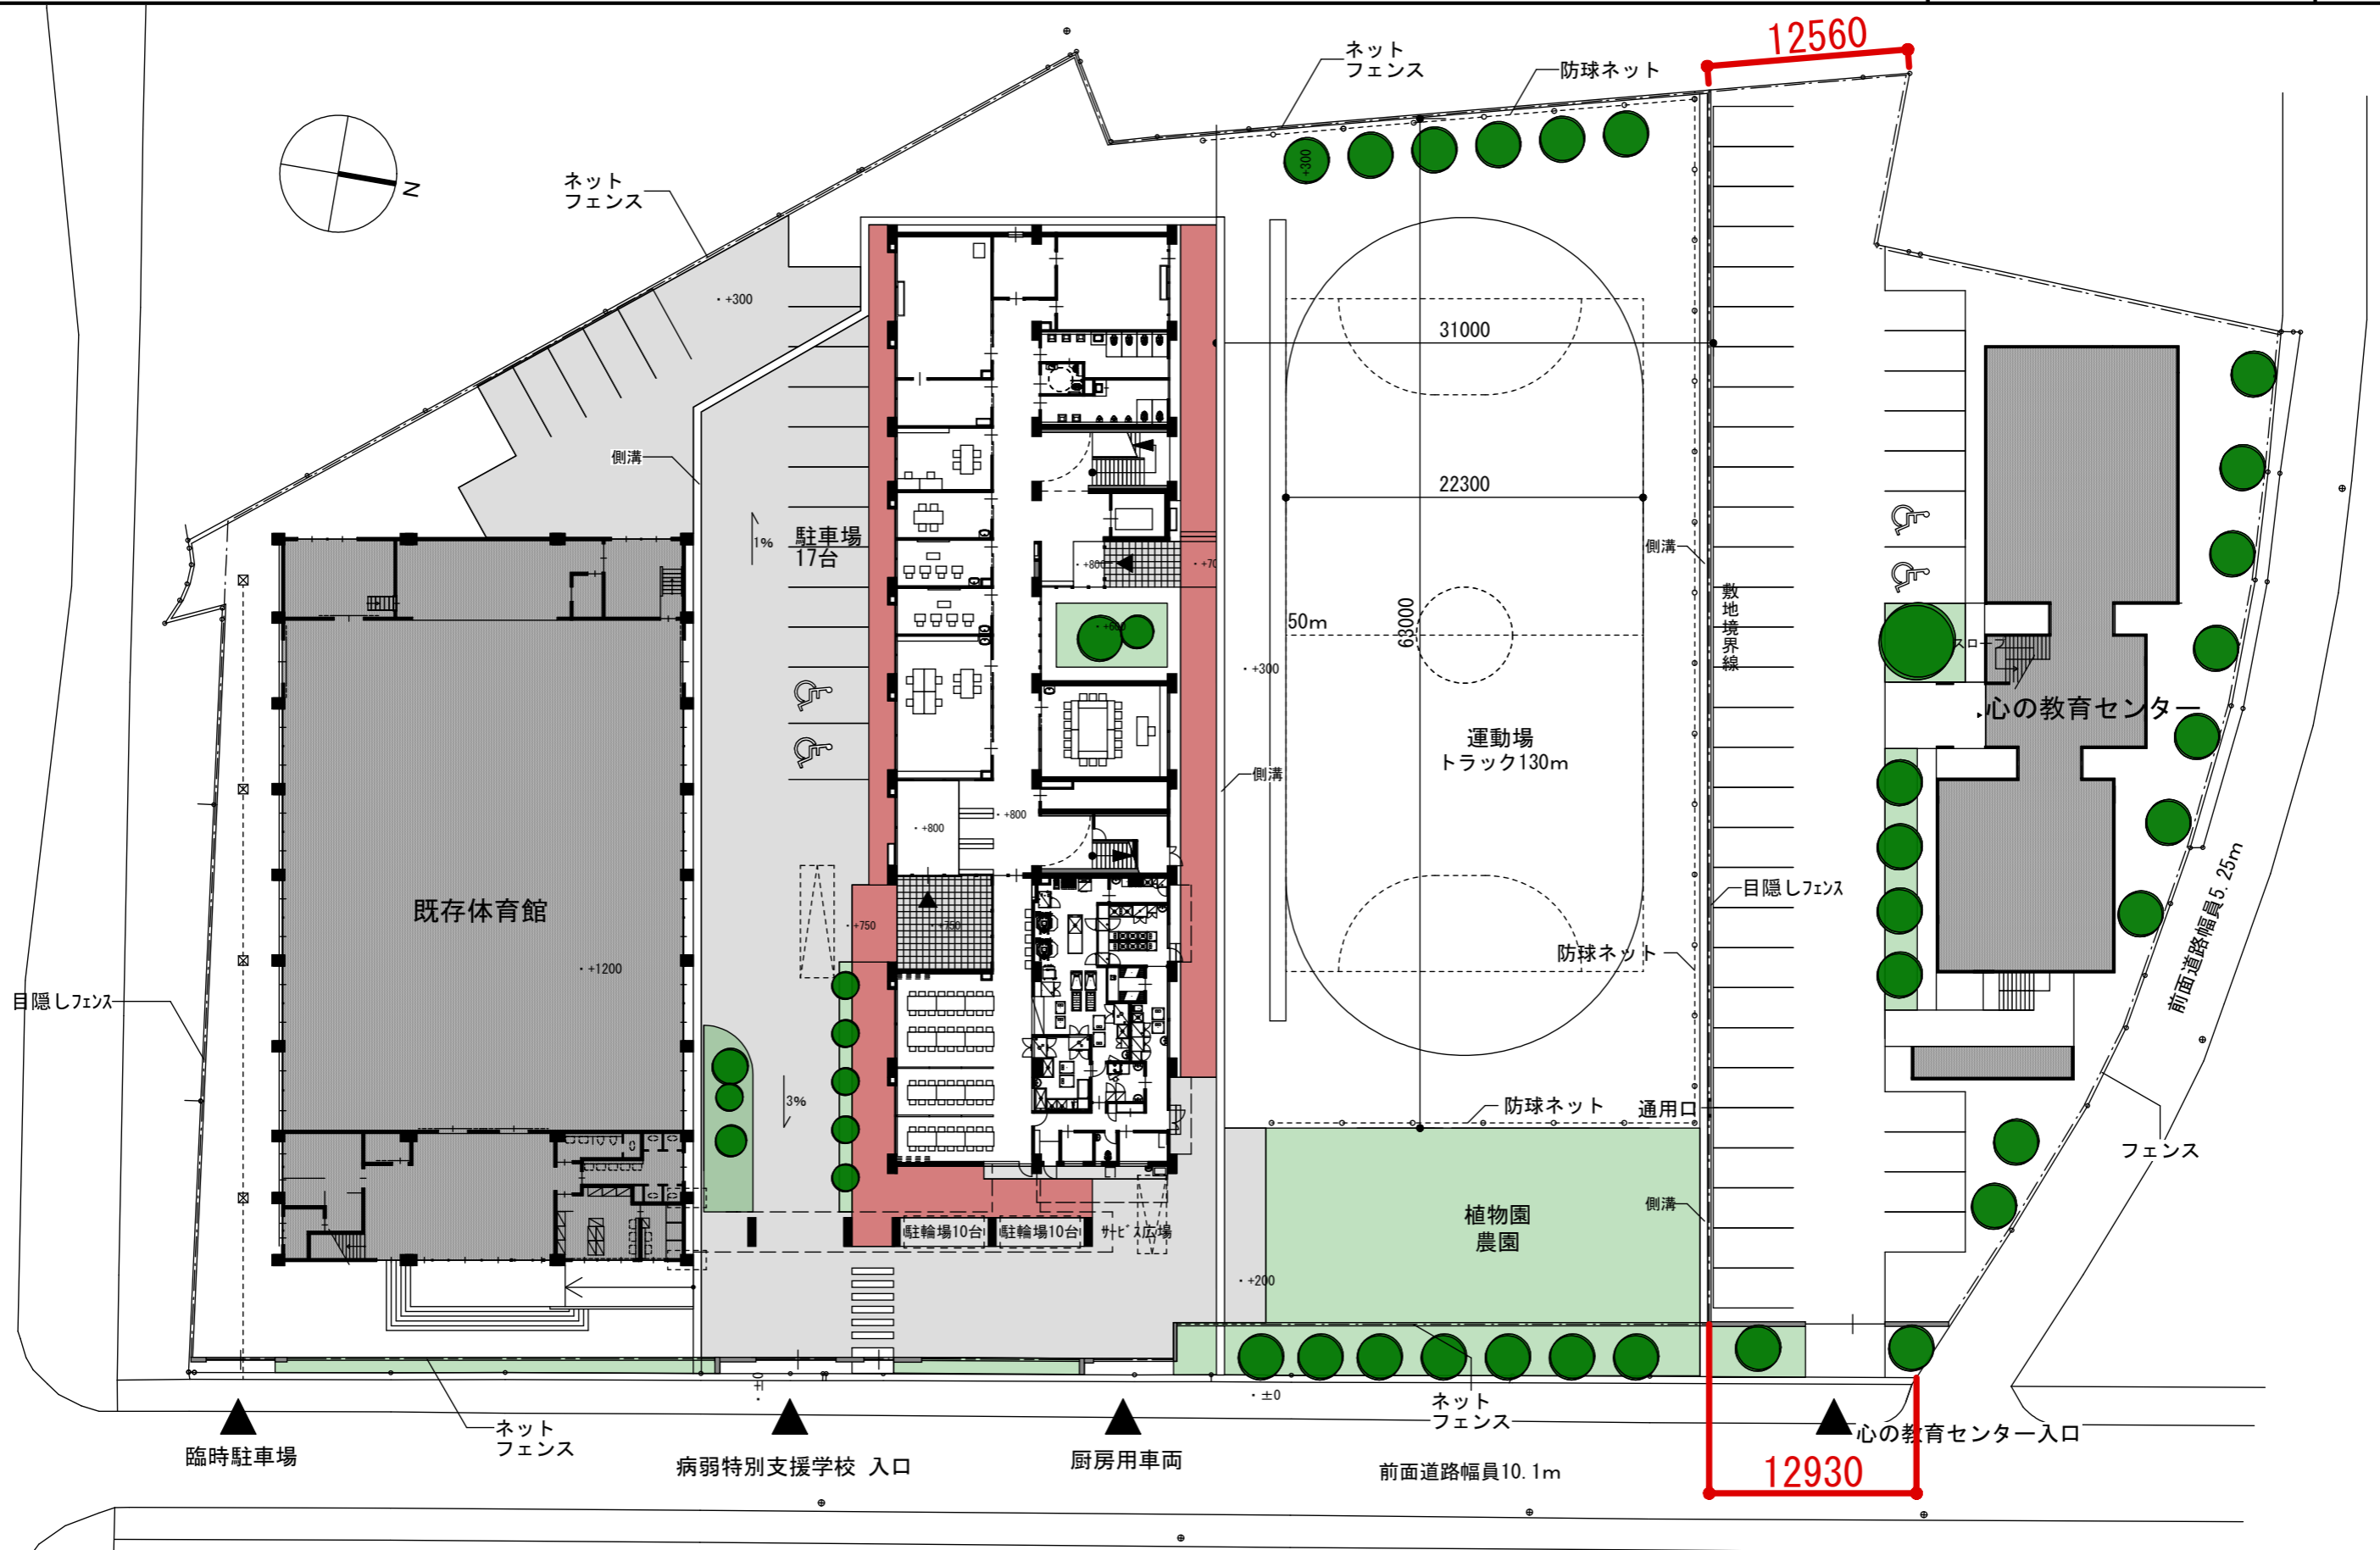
12560

ネット フェンス

防球ネット

N

ネット フェンス

+300

+300

31000

側溝

22300

1%

駐車場 17台

側溝

+800

+70

+600

50m

63000

敷地境界線

スロープ

+300

心の教育センター

運動場 トラック130m

側溝

+800

+800

既存体育館

+750

+750

目隠しフェンス

防球ネット

+1200

目隠しフェンス

前面道路幅員5.25m

3%

防球ネット

通用口

フェンス

植物園 農園

側溝

駐輪場10台

駐輪場10台

サービス広場

+200

±0

ネット フェンス

ネット フェンス

心の教育センター入口

臨時駐車場

病弱特別支援学校 入口

厨房用車両

前面道路幅員10.1m

12930